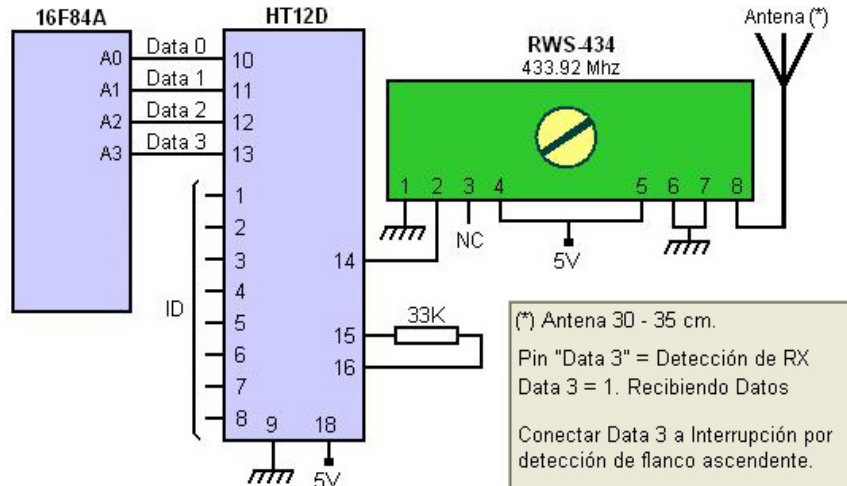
16F84A

A0
A1
A2
A3

HT12D

Data 0
Data 1
Data 2
Data 3

10
11
12
13

ID

1
2
3
4
5
6
7
8

9
18
5V

14
15
16

33K

RWS-434
433.92 Mhz

Antena (*)

1
2
3
4
5
6
7
8

NC
5V

(*) Antena 30 - 35 cm.

Pin "Data 3" = Detección de RX
Data 3 = 1. Recibiendo Datos

Conectar Data 3 a Interrupción por detección de flanco ascendente.